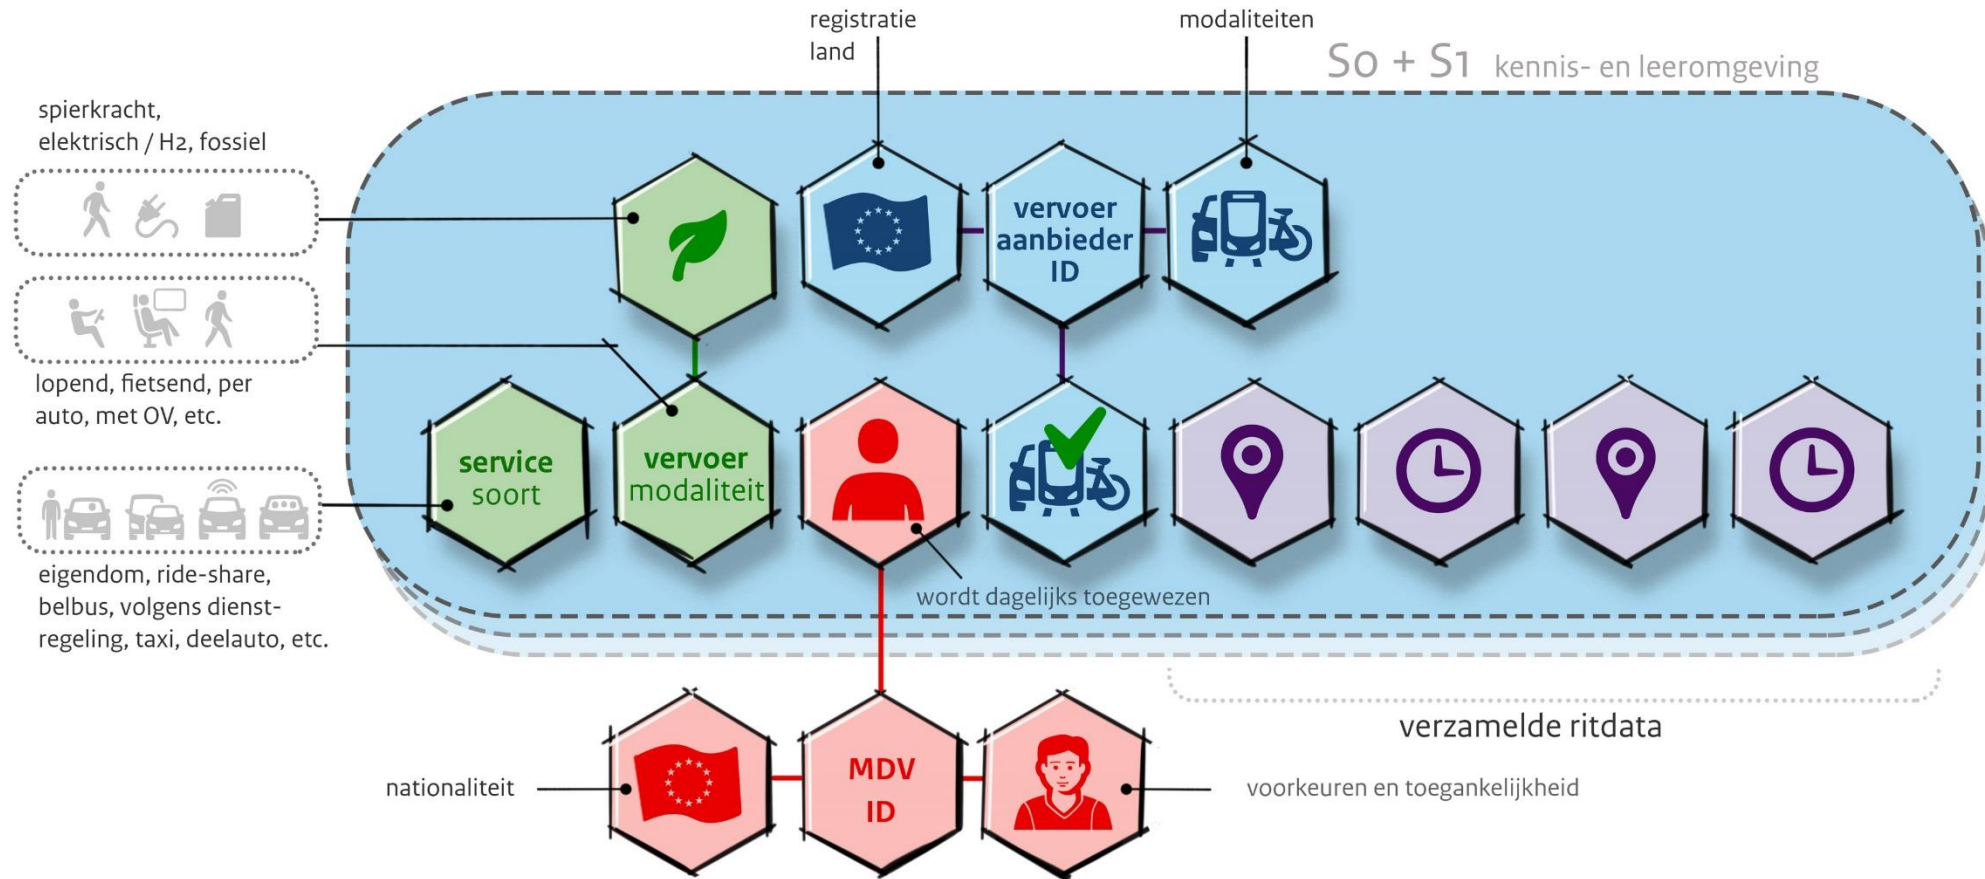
registratie land

modaliteiten

So + S1 kennis- en leeromgeving

spierkracht, elektrisch / H2, fossiel

lopend, fietsend, per auto, met OV, etc.

eigendom, ride-share, belbus, volgens dienstregeling, taxi, deelauto, etc.

vervoer aanbieder ID

service soort

vervoer modaliteit

wordt dagelijks toegewezen

verzamelde ritdata

nationaliteit

MDV ID

voorkeuren en toegankelijkheid